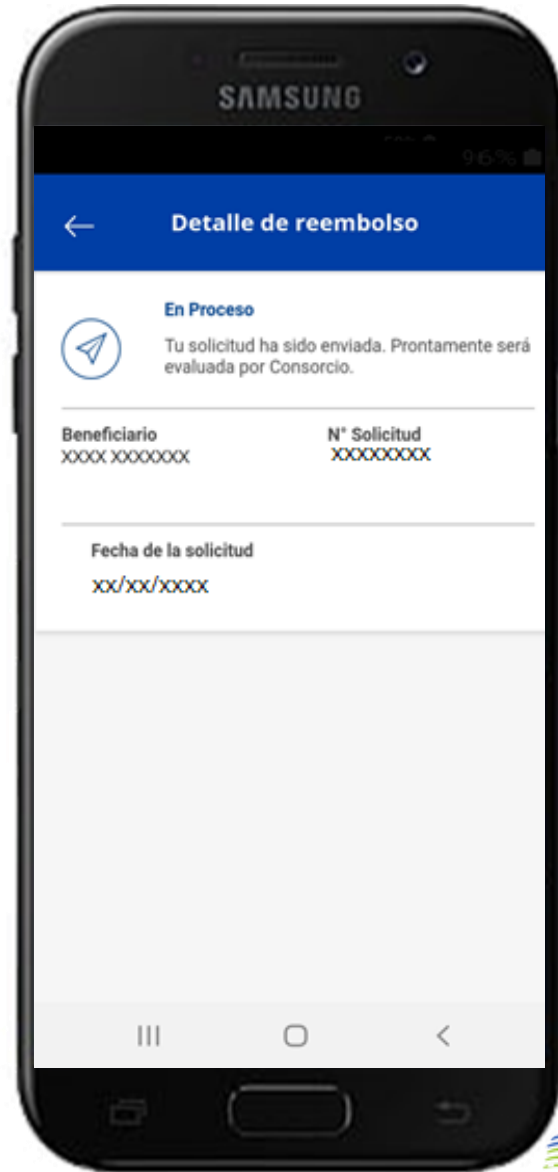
SAMSUNG

96%

← Detalle de reembolso

En Proceso

Tu solicitud ha sido enviada. Prontamente será evaluada por Consorcio.

Beneficiario
XXXX XXXXXXX

N° Solicitud
XXXXXXXX

Fecha de la solicitud
xx/xx/xxxx